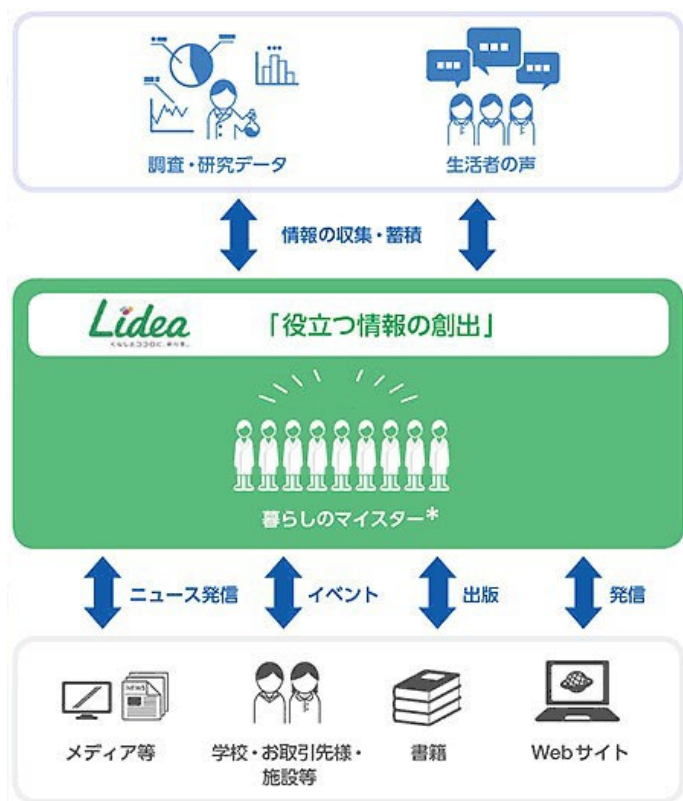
調査・研究データ

生活者の声

情報の収集・蓄積

Lidea

くらしをココロに、ゆたかに。

「役立つ情報の創出」

暮らしのマイスター*

ニュース発信

イベント

出版

発信

NEWS

メディア等

学校・お取引先様・施設等

書籍

Webサイト